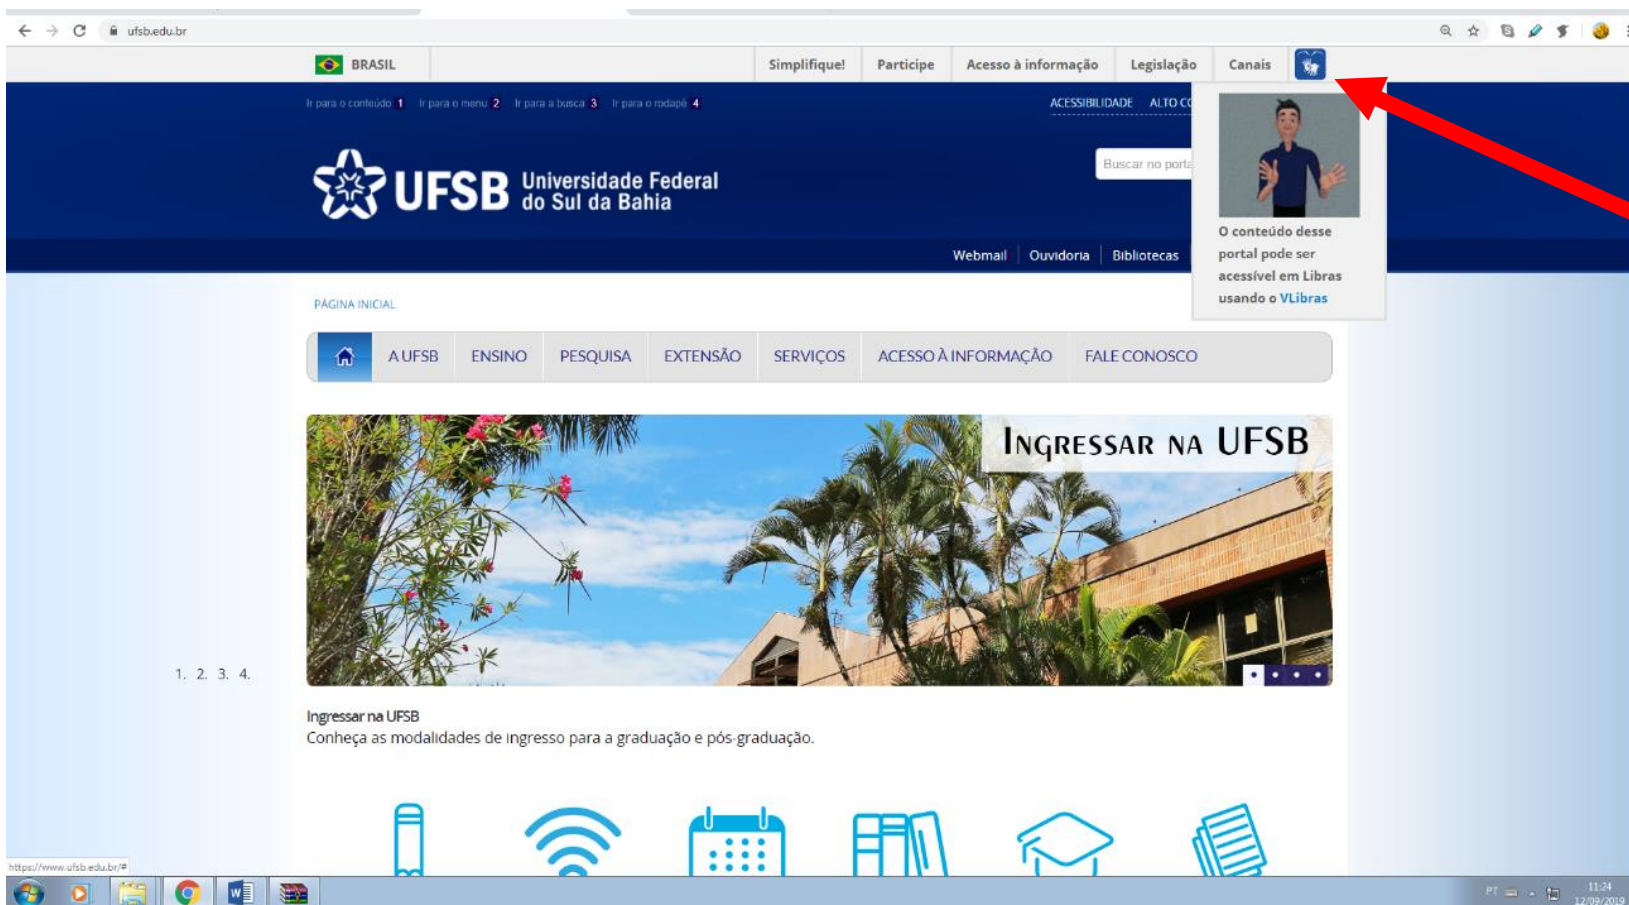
ufsb.edu.br

BRASIL | Simplifique! | Participe | Acesso à informação | Legislação | Canais

Ir para o conteúdo 1 Ir para o menu 2 Ir para a busca 3 Ir para o rodapé 4

ACESSIBILIDADE ALTO C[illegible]

UFSB Universidade Federal do Sul da Bahia

Buscar no porta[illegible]

O conteúdo desse portal pode ser acessível em Libras usando o VLibras

Webmail | Ouvidoria | Bibliotecas

PÁGINA INICIAL

A UFSB | ENSINO | PESQUISA | EXTENSÃO | SERVIÇOS | ACESSO À INFORMAÇÃO | FALE CONOSCO

INGRESSAR NA UFSB

1. 2. 3. 4.

Ingressar na UFSB
Conheça as modalidades de ingresso para a graduação e pós-graduação.

https://www.ufsb.edu.br/#

PT 11:24 12/09/2019